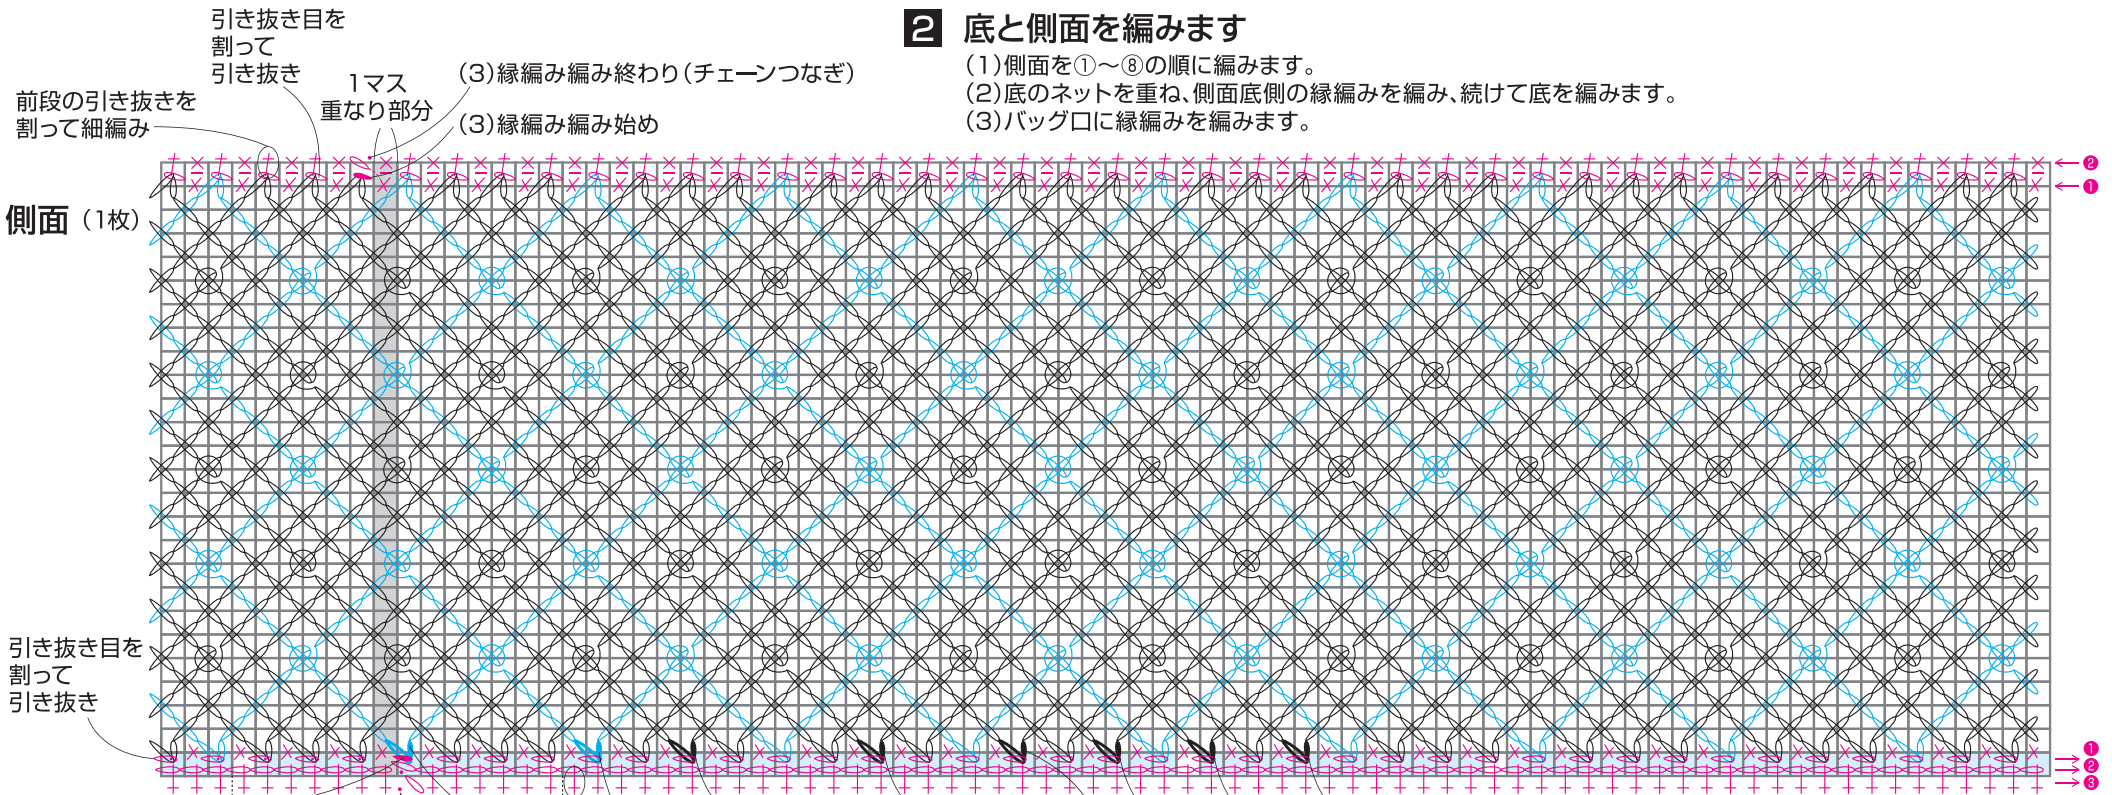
引き抜き目を割って引き抜き

前段の引き抜きを割って細編み

1マス重なり部分

(3)縁編み編み終わり(チェーンつなぎ)

(3)縁編み編み始め

**2** 底と側面を編みます

(1)側面を①〜⑧の順に編みます。
(2)底のネットを重ね、側面底側の縁編みを編み、続けて底を編みます。
(3)バッグ口に縁編みを編みます。

側面(1枚)

← ❷
← ❶

引き抜き目を割って引き抜き

❶
→ ❷
→ ❸